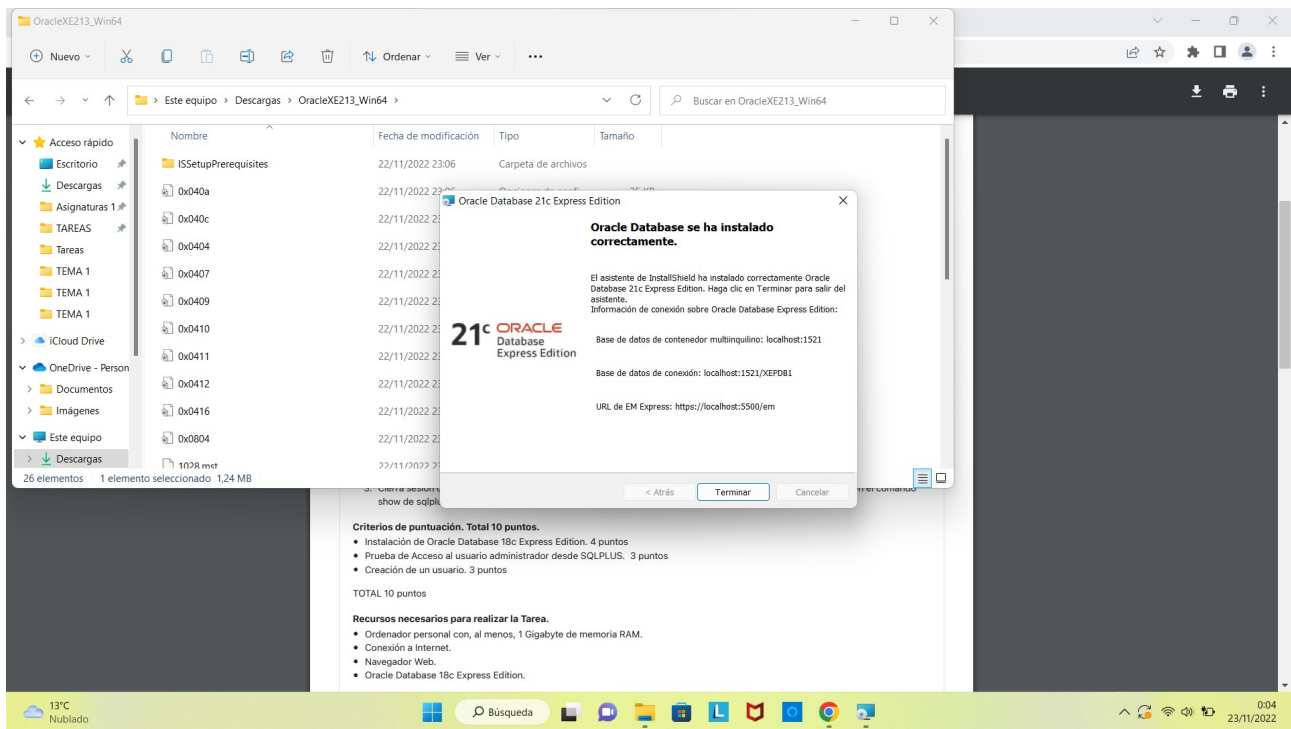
OracleXE213_Win64

Nuevo | Ordenar | Ver | ...

Este equipo > Descargas > OracleXE213_Win64 >

Buscar en OracleXE213_Win64

Acceso rápido
Escritorio
Descargas
Asignaturas 1
TAREAS
Tareas
TEMA 1
TEMA 1
TEMA 1
iCloud Drive
OneDrive - Person
Documentos
Imágenes
Este equipo
Descargas

| Nombre | Fecha de modificación | Tipo | Tamaño |
|---|---|---|---|
| ISSetupPrerequisites | 22/11/2022 23:06 | Carpeta de archivos | |
| 0x040a | 22/11/2022 23:06 | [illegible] | 25 KB |
| 0x040c | 22/11/2022 2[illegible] | | |
| 0x0404 | 22/11/2022 2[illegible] | | |
| 0x0407 | 22/11/2022 2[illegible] | | |
| 0x0409 | 22/11/2022 2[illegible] | | |
| 0x0410 | 22/11/2022 2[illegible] | | |
| 0x0411 | 22/11/2022 2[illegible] | | |
| 0x0412 | 22/11/2022 2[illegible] | | |
| 0x0416 | 22/11/2022 2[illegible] | | |
| 0x0804 | 22/11/2022 2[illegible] | | |
| 1028.mst | 22/11/2022 2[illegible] | | |

26 elementos 1 elemento seleccionado 1,24 MB

Oracle Database 21c Express Edition

Oracle Database se ha instalado correctamente.

El asistente de InstallShield ha instalado correctamente Oracle Database 21c Express Edition. Haga clic en Terminar para salir del asistente.
Información de conexión sobre Oracle Database Express Edition:

Base de datos de contenedor multiinquilino: localhost:1521

Base de datos de conexión: localhost:1521/XEPDB1

URL de EM Express: https://localhost:5500/em

21c ORACLE Database Express Edition

< Atrás | Terminar | Cancelar

3. Cierra sesión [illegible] el comando show de sqlplu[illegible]

Criterios de puntuación. Total 10 puntos.
• Instalación de Oracle Database 18c Express Edition. 4 puntos
• Prueba de Acceso al usuario administrador desde SQLPLUS. 3 puntos
• Creación de un usuario. 3 puntos

TOTAL 10 puntos

Recursos necesarios para realizar la Tarea.
• Ordenador personal con, al menos, 1 Gigabyte de memoria RAM.
• Conexión a Internet.
• Navegador Web.
• Oracle Database 18c Express Edition.

13°C Nublado
Búsqueda
0:04 23/11/2022